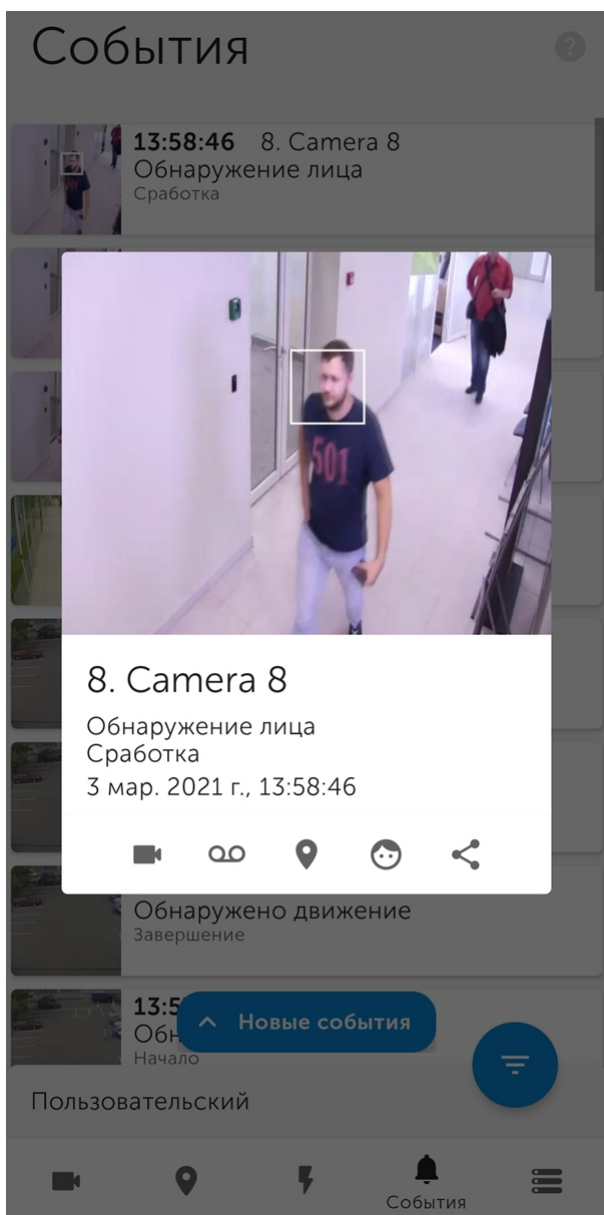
События

13:58:46 8. Camera 8
Обнаружение лица
Сработка

501

8. Camera 8
Обнаружение лица
Сработка
3 мар. 2021 г., 13:58:46

Обнаружено движение
Завершение

13:5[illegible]
Обн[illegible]
Начало

Новые события

Пользовательский

События